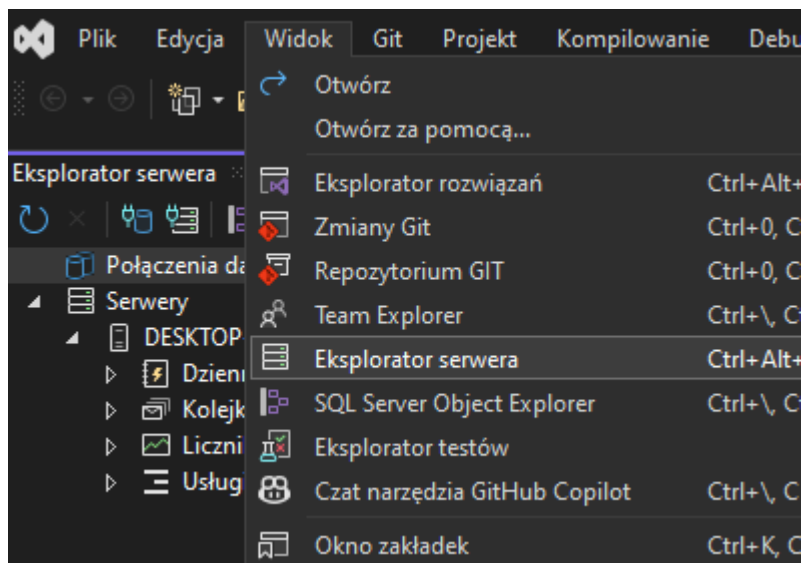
Plik Edycja Widok Git Projekt Kompilowanie Debu

Eksplorator serwera

Połączenia da
Serwery
DESKTOP
Dzienn
Kolejk
Liczni
Usługi

Otwórz
Otwórz za pomocą...
Eksplorator rozwiązań Ctrl+Alt+
Zmiany Git Ctrl+0, C
Repozytorium GIT Ctrl+0, C
Team Explorer Ctrl+\, C
Eksplorator serwera Ctrl+Alt+
SQL Server Object Explorer Ctrl+\, C
Eksplorator testów
Czat narzędzia GitHub Copilot Ctrl+\, C
Okno zakładek Ctrl+K, C